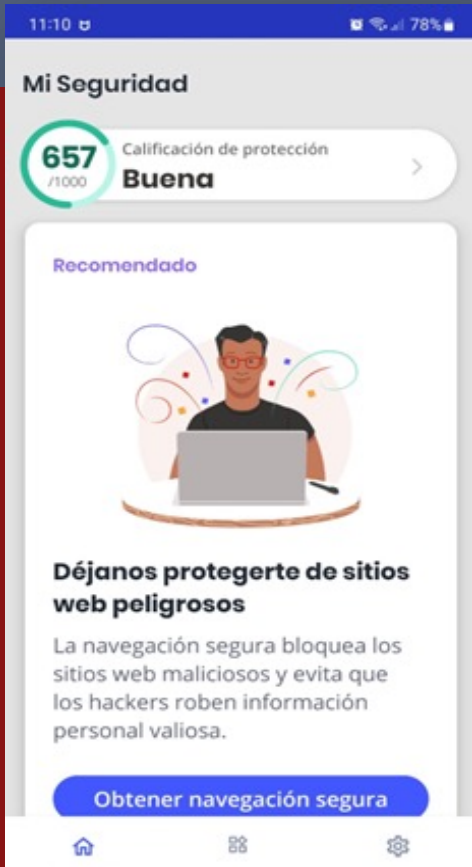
11:10

78%

Mi Seguridad

657
/1000

Calificación de protección
Buena

Recomendado

Déjanos protegerte de sitios web peligrosos

La navegación segura bloquea los sitios web maliciosos y evita que los hackers roben información personal valiosa.

Obtener navegación segura